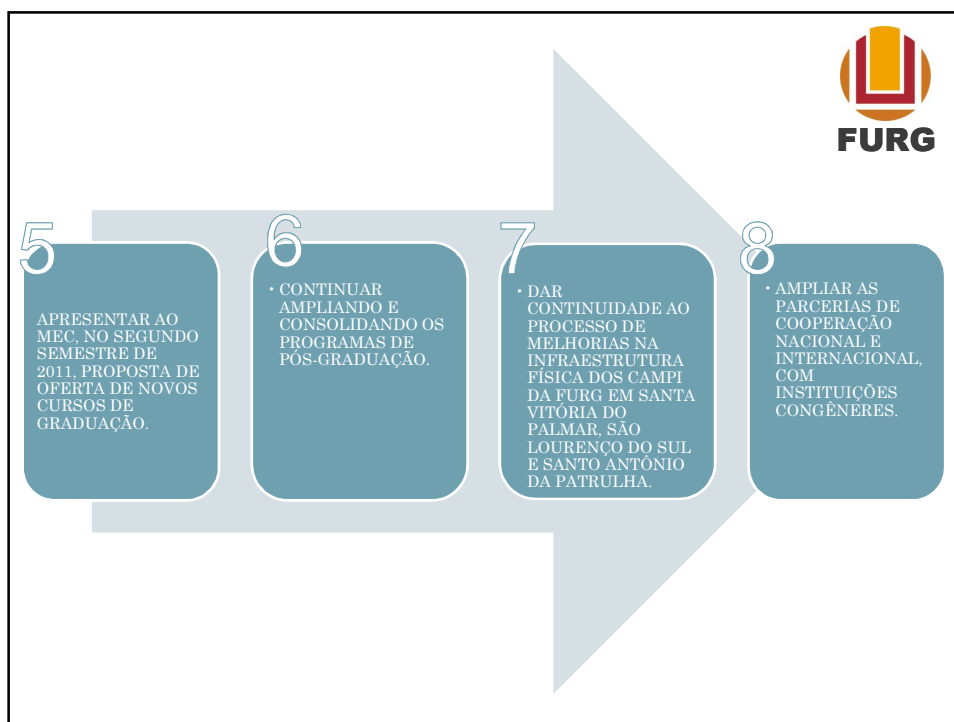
FURG

5

APRESENTAR AO MEC, NO SEGUNDO SEMESTRE DE 2011, PROPOSTA DE OFERTA DE NOVOS CURSOS DE GRADUAÇÃO.

6

• CONTINUAR AMPLIANDO E CONSOLIDANDO OS PROGRAMAS DE PÓS-GRADUAÇÃO.

7

• DAR CONTINUIDADE AO PROCESSO DE MELHORIAS NA INFRAESTRUTURA FÍSICA DOS CAMPI DA FURG EM SANTA VITÓRIA DO PALMAR, SÃO LOURENÇO DO SUL E SANTO ANTÔNIO DA PATRULHA.

8

• AMPLIAR AS PARCERIAS DE COOPERAÇÃO NACIONAL E INTERNACIONAL, COM INSTITUIÇÕES CONGÊNERES.